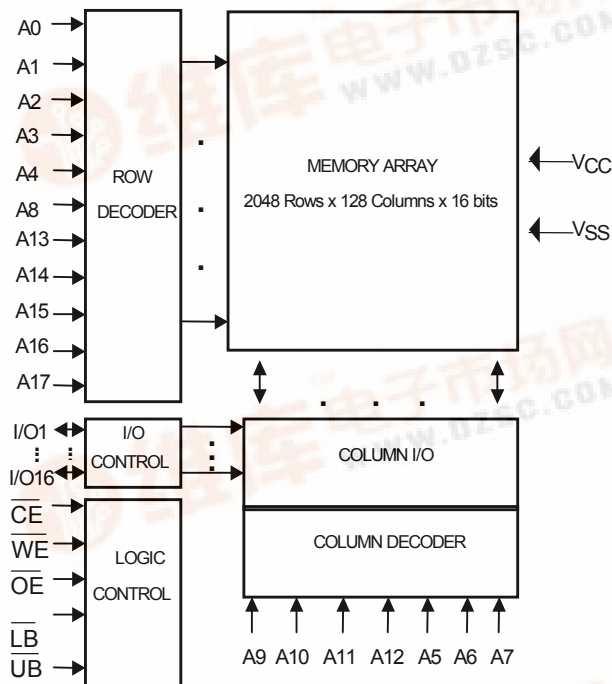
A0
A1
A2
A3
A4
A8
A13
A14
A15
A16
A17

ROW DECODER

MEMORY ARRAY
2048 Rows x 128 Columns x 16 bits

$V_{CC}$
$V_{SS}$

I/O1
I/O16

I/O CONTROL

COLUMN I/O

$\overline{CE}$
$\overline{WE}$
$\overline{OE}$
$\overline{LB}$
$\overline{UB}$

LOGIC CONTROL

COLUMN DECODER

A9 A10 A11 A12 A5 A6 A7

WWW.DZSC.COM